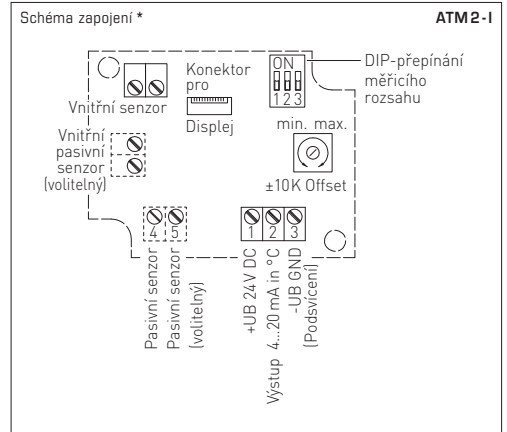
Schéma zapojení *

ATM2-I

Vnitřní senzor

Konektor pro Displej

ON
1 2 3

DIP-přepínání měřicího rozsahu

min. max.

±10K Offset

Vnitřní pasivní senzor (volitelný)

4 5

1 2 3

Pasivní senzor

Pasivní senzor (volitelný)

+UB 24V DC

Výstup 4...20 mA in °C

-UB GND (Podsvícení)